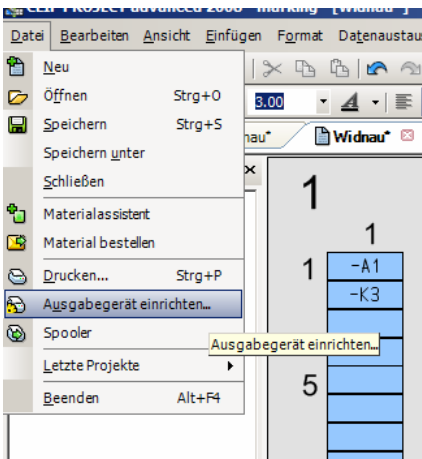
CLIP PROJECT advanced 2008 - marking - [Widnau]

Datei Bearbeiten Ansicht Einfügen Format Datenaustau

Neu
Öffnen Strg+O
Speichern Strg+S
Speichern unter
Schließen
Materialassistent
Material bestellen
Drucken... Strg+P
Ausgabegerät einrichten...
Spooler
Letzte Projekte
Beenden Alt+F4

3.00

nau* Widnau*

1
1
1
-A1
-K3
5

Ausgabegerät einrichten...